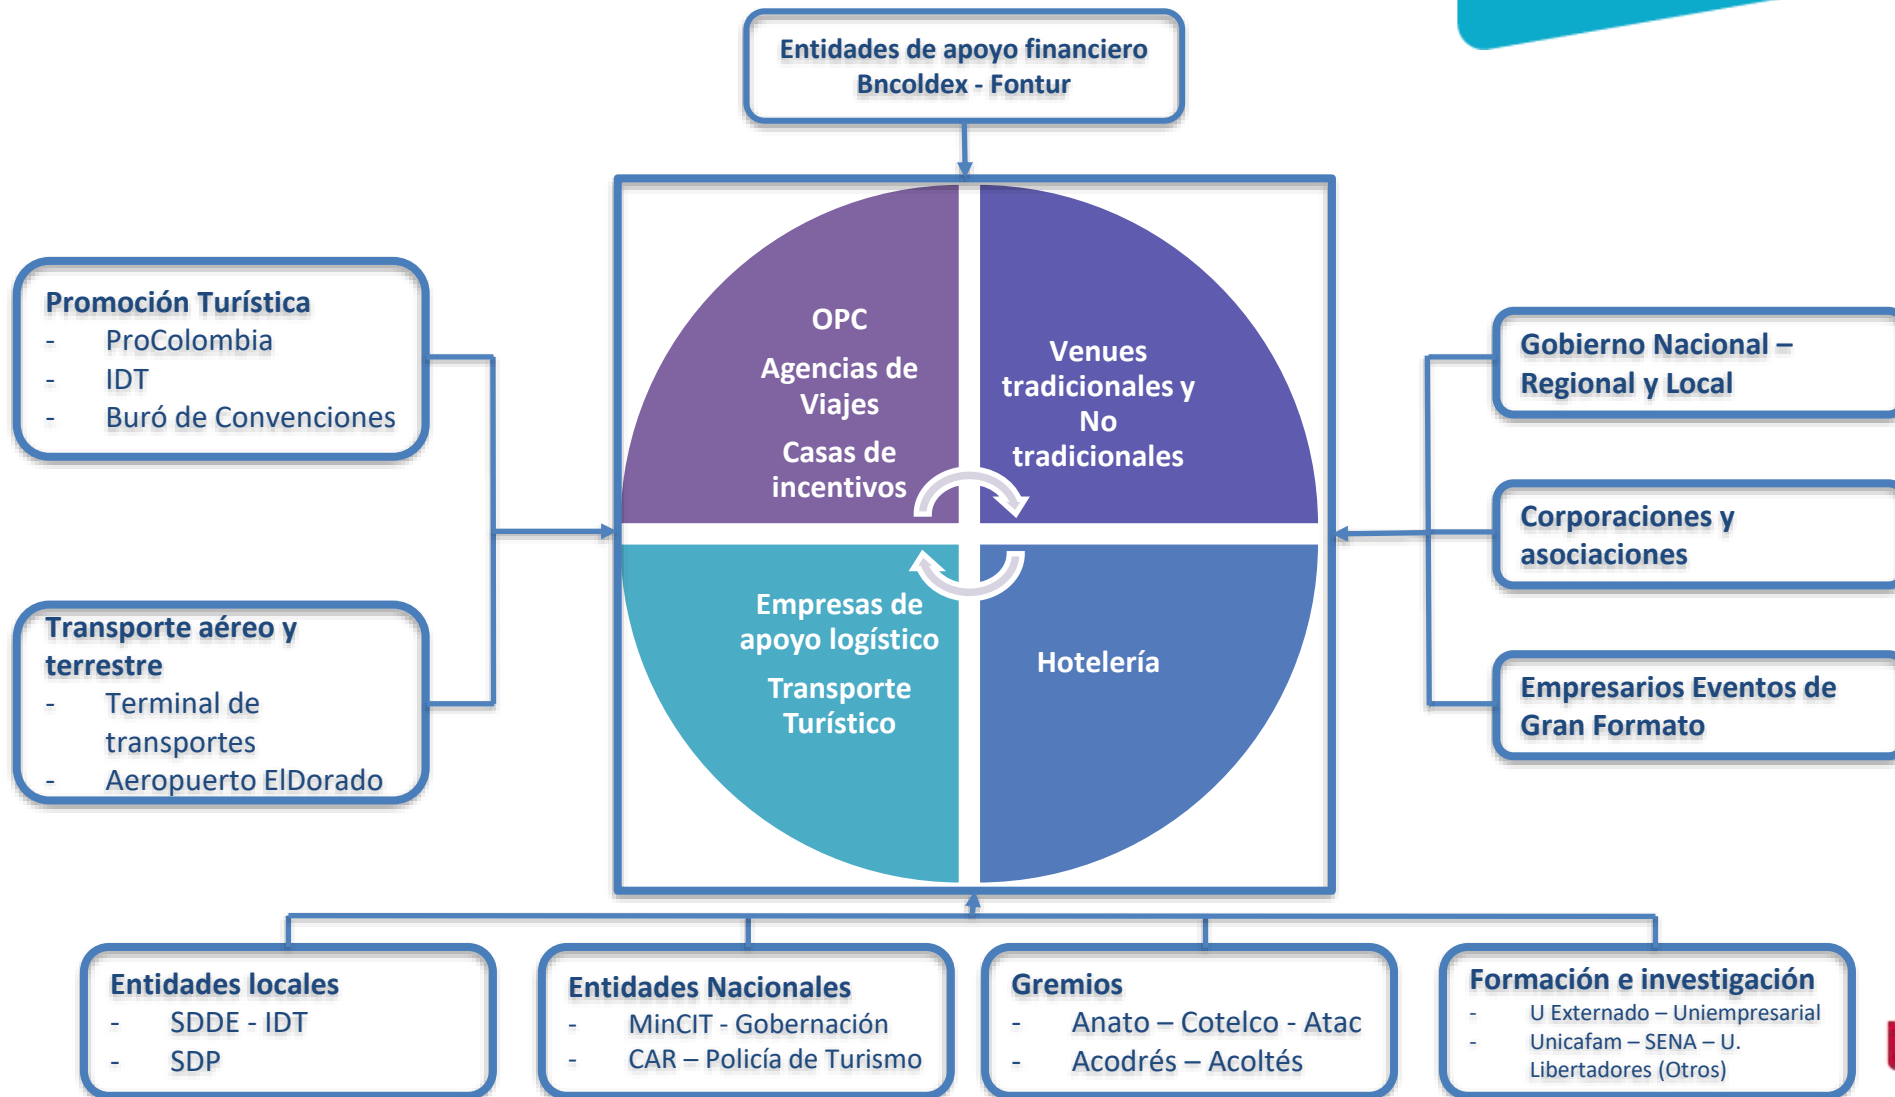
Entidades de apoyo financiero
Bncoldex - Fontur

Promoción Turística
- ProColombia
- IDT
- Buró de Convenciones

Transporte aéreo y terrestre
- Terminal de transportes
- Aeropuerto ElDorado

OPC
Agencias de Viajes
Casas de incentivos

Venues tradicionales y No tradicionales

Empresas de apoyo logístico
Transporte Turístico

Hotelería

Gobierno Nacional – Regional y Local

Corporaciones y asociaciones

Empresarios Eventos de Gran Formato

Entidades locales
- SDDE - IDT
- SDP

Entidades Nacionales
- MinCIT - Gobernación
- CAR – Policía de Turismo

Gremios
- Anato – Cotelco - Atac
- Acodrés – Acoltés

Formación e investigación
- U Externado – Uniempresarial
- Unicafam – SENA – U. Libertadores (Otros)